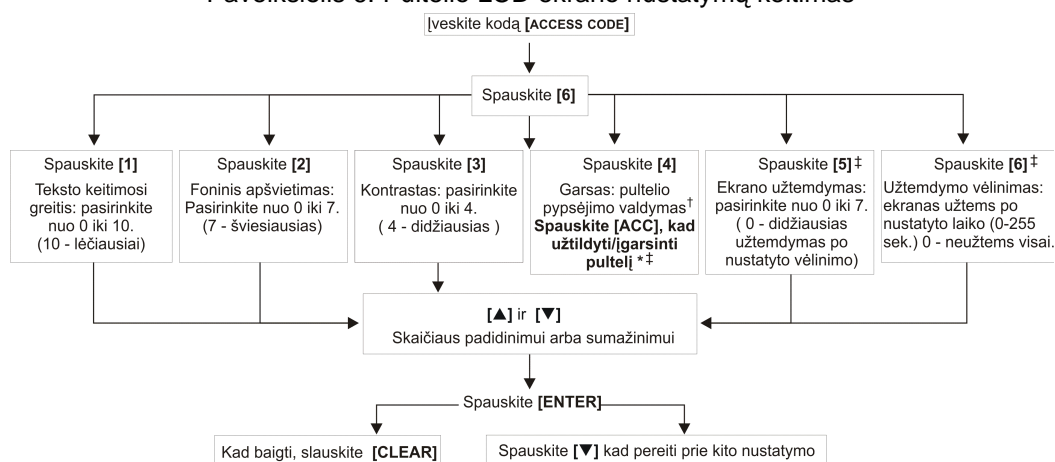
Paveikslėlis 6: Pultelio LCD ekrano nustatymų keitimas

Įveskite kodą [ACCESS CODE]

Spauskite [6]

Spauskite [1]
Teksto keitimosi greitis: pasirinkite nuo 0 iki 10. (10 - lėčiausiai)

Spauskite [2]
Foninis apšvietimas: Pasirinkite nuo 0 iki 7. (7 - šviesiausias)

Spauskite [3]
Kontrastas: pasirinkite nuo 0 iki 4. ( 4 - didžiausias )

Spauskite [4]
Garsas: pultelio pypsėjimo valdymas†
Spauskite [ACC], kad užtildyti/įgarsinti pultelį *‡

Spauskite [5]‡
Ekrano užtemdymas: pasirinkite nuo 0 iki 7. ( 0 - didžiausias užtemdymas po nustatyto vėlinimo)

Spauskite [6]‡
Užtemdymo vėlinimas: ekranas užtems po nustatyto laiko (0-255 sek.) 0 - neužtems visai.

[▲] ir [▼]
Skaičiaus padidinimui arba sumažinimui

Spauskite [ENTER]

Kad baigti, slauskite [CLEAR]

Spauskite [▼] kad pereiti prie kito nustatymo